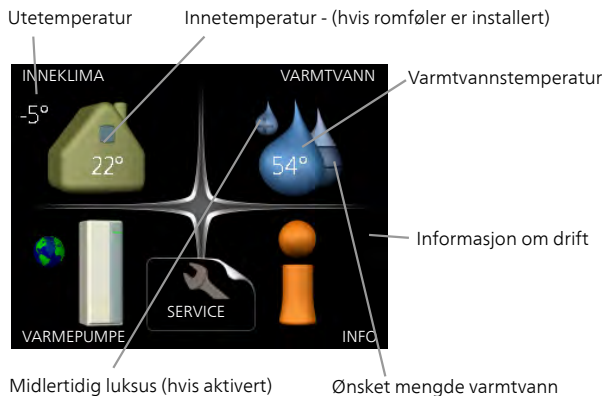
Utetemperatur

Innetemperatur - (hvis romføler er installert)

INNEKLIMA

VARMTVANN

Varmtvannstemperatur

-5°

22°

54°

Informasjon om drift

SERVICE

VARMEPUMPE

INFO

Midlertidig luksus (hvis aktivert)

Ønsket mengde varmtvann